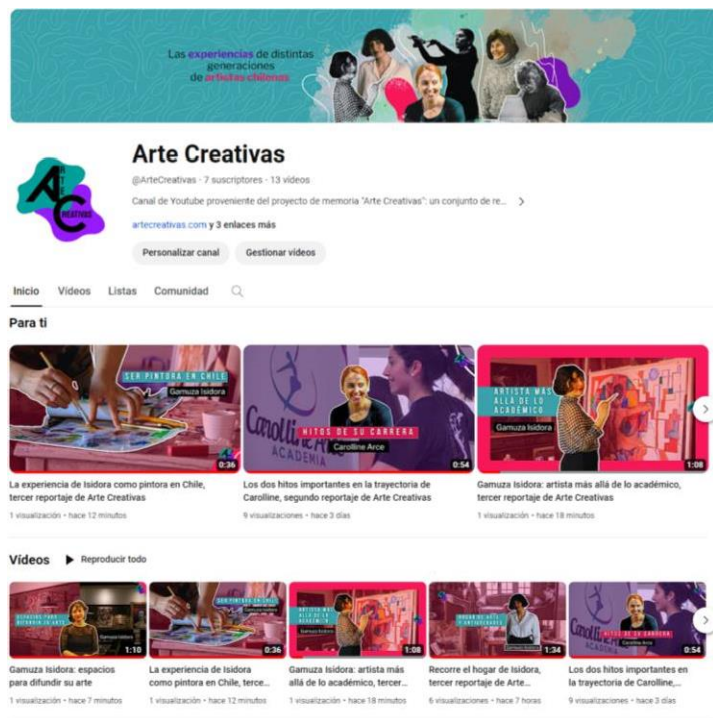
Las experiencias de distintas generaciones de artistas chilenas

Arte Creativas

@ArteCreativas · 7 suscriptores · 13 videos

Canal de Youtube proveniente del proyecto de memoria "Arte Creativas": un conjunto de re...

artecreativas.com y 3 enlaces más

Personalizar canal

Gestionar videos

Inicio Videos Listas Comunidad

Para ti

SER PINTORA EN CHILE
Gamuza Isidora
0:36
La experiencia de Isidora como pintora en Chile, tercer reportaje de Arte Creativas
1 visualización · hace 12 minutos

HITOS DE SU CARRERA
Carolline Arce
0:54
Los dos hitos importantes en la trayectoria de Carolline, segundo reportaje de Arte Creativas
9 visualizaciones · hace 3 días

ARTISTA MÁS ALLÁ DE LO ACADÉMICO
Gamuza Isidora
1:08
Gamuza Isidora: artista más allá de lo académico, tercer reportaje de Arte Creativas
1 visualización · hace 18 minutos

Videos Reproducir todo

1:10
Gamuza Isidora: espacios para difundir su arte
1 visualización · hace 7 minutos

0:36
La experiencia de Isidora como pintora en Chile, terce...
1 visualización · hace 12 minutos

1:08
Gamuza Isidora: artista más allá de lo académico, tercer...
1 visualización · hace 18 minutos

1:34
Recorre el hogar de Isidora, tercer reportaje de Arte...
6 visualizaciones · hace 7 horas

HITOS DE SU CARRERA
0:54
Los dos hitos importantes en la trayectoria de Carolline,...
9 visualizaciones · hace 3 días